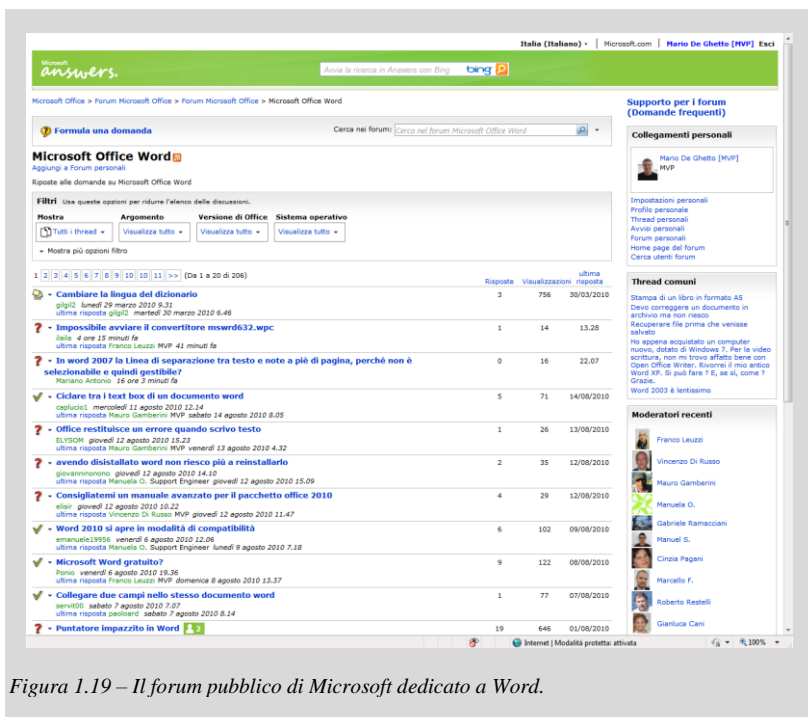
Italia (Italiano) ▾ | Microsoft.com | Mario De Ghetto [MVP] Esci

Microsoft answers.

Avvia la ricerca in Answers con Bing bing

Microsoft Office > Forum Microsoft Office > Forum Microsoft Office > Microsoft Office Word

Formula una domanda

Cerca nei forum: Cerca nei forum Microsoft Office Word

Microsoft Office Word
Aggiungi a Forum personali

Riposte alle domande su Microsoft Office Word

Filtri Usa queste opzioni per ridurre l'elenco delle discussioni.

Mostra: Tutti i thread ▾
Argomento: Visualizza tutto ▾
Versione di Office: Visualizza tutto ▾
Sistema operativo: Visualizza tutto ▾

▾ Mostra più opzioni filtro

1 2 3 4 5 6 7 8 9 10 11 >> (Da 1 a 20 di 206)

| | Risposte | Visualizzazioni | ultima risposta |
|---|---|---|---|
| Cambiare la lingua del dizionario<br>gilgil2 lunedì 29 marzo 2010 9.31<br>ultima risposta gilgil2 martedì 30 marzo 2010 6.46 | 3 | 756 | 30/03/2010 |
| Impossibile avviare il convertitore mswrd632.wpc<br>ilaila 4 ore 15 minuti fa<br>ultima risposta Franco Leuzzi MVP 41 minuti fa | 1 | 14 | 13.28 |
| In word 2007 la Linea di separazione tra testo e note a piè di pagina, perché non è selezionabile e quindi gestibile?<br>Mariano Antonio 16 ore 3 minuti fa | 0 | 16 | 22.07 |
| Ciclare tra i text box di un documento word<br>cepluciol mercoledì 11 agosto 2010 12.14<br>ultima risposta Mauro Gamberini MVP sabato 14 agosto 2010 8.05 | 5 | 71 | 14/08/2010 |
| Office restituisce un errore quando scrivo testo<br>ELYSOM giovedì 12 agosto 2010 15.23<br>ultima risposta Mauro Gamberini MVP venerdì 13 agosto 2010 4.32 | 1 | 26 | 13/08/2010 |
| avendo disistallato word non riesco più a reinstallarlo<br>giovanninonono giovedì 12 agosto 2010 14.10<br>ultima risposta Manuela O. Support Engineer giovedì 12 agosto 2010 15.09 | 2 | 35 | 12/08/2010 |
| Consigliatemi un manuale avanzato per il pacchetto office 2010<br>elsir giovedì 12 agosto 2010 10.22<br>ultima risposta Vincenzo Di Russo MVP giovedì 12 agosto 2010 11.47 | 4 | 29 | 12/08/2010 |
| Word 2010 si apre in modalità di compatibilità<br>emanuele19956 venerdì 6 agosto 2010 12.06<br>ultima risposta Manuela O. Support Engineer lunedì 9 agosto 2010 7.18 | 6 | 102 | 09/08/2010 |
| Microsoft Word gratuito?<br>Ponio venerdì 6 agosto 2010 19.36<br>ultima risposta Franco Leuzzi MVP domenica 8 agosto 2010 13.37 | 9 | 122 | 08/08/2010 |
| Collegare due campi nello stesso documento word<br>servit00 sabato 7 agosto 2010 7.07<br>ultima risposta paoloard sabato 7 agosto 2010 8.14 | 1 | 77 | 07/08/2010 |
| Puntatore impazzito in Word 2 | 19 | 646 | 01/08/2010 |

Supporto per i forum (Domande frequenti)

Collegamenti personali
Mario De Ghetto [MVP]
MVP
Impostazioni personali
Profilo personale
Thread personali
Avvisi personali
Forum personali
Home page del forum
Cerca utenti forum

Thread comuni
Stampa di un libro in formato A5
Devo correggere un documento in archivio ma non riesco
Recuperare file prima che venisse salvato
Ho appena acquistato un computer nuovo, dotato di Windows 7. Per le video scrittura, non mi trovo affatto bene con Open Office Writer. Rivorrei il mio antico Word XP. Si può fare ? E, se sì, come ? Grazie.
Word 2003 è lentissimo

Moderatori recenti
Franco Leuzzi
Vincenzo Di Russo
Mauro Gamberini
Manuela O.
Gabriele Ramacciani
Manuel S.
Cinzia Pagani
Marcello F.
Roberto Restelli
Gianluca Cani

Internet | Modalità protetta: attivata 100% ▾

Figura 1.19 – Il forum pubblico di Microsoft dedicato a Word.